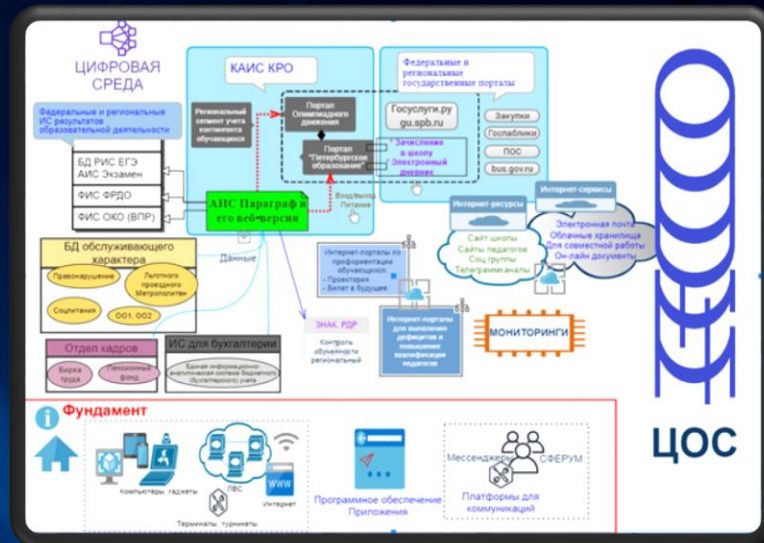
ЦИФРОВАЯ СРЕДА

Федеральные и региональные ИС результатов образовательной деятельности

БД РИС ЕГЭ
АИС Экзамен

ФИС ФРДО

ФИС ОКО (ВПР)

КАИС КРО

Региональный сегмент учета контингента обучающихся

Портал Олимпиадного движения

Портал "Петербургское образование"

АИС Параграф и его веб-версия

Владимир Латенко

Федеральные и региональные государственные порталы

Госуслуги.ру
gu.spb.ru

Зачисление в школу
Электронный дневник

Закупки

Госпаблики

ПОС

bus.gov.ru

Интернет-ресурсы

Сайт школы
Сайты педагогов
Соц группы
Телеграмканалы

Интернет-сервисы

Электронная почта
Облачные хранилища
Для совместной работы
Он-лайн документы

БД обслуживающего характера

Правонарушение

Льготного проездного Метрополитен

Соципатия

ОО1, ОО2

Данные

Интернет-порталы по профориентации обучающихся
- Проектория
- Билет в будущее

ЗНАК, РДР

Контроль обученности региональный

Интернет-порталы для выявления дефицитов и повышения квалификации педагогов

МОНИТОРИНГИ

Отдел кадров

Биржа труда

Пенсионный фонд

ИС для бухгалтерии

Единая информационно-аналитическая система бюджетного (бухгалтерского) учета

ЦОС

Фундамент

Компьютеры, гаджеты

ЛВС

Терминалы, турникеты

Интернет

WWW

Программное обеспечение
Приложения

Мессенджеры

СФЕРУМ

Платформы для коммуникаций